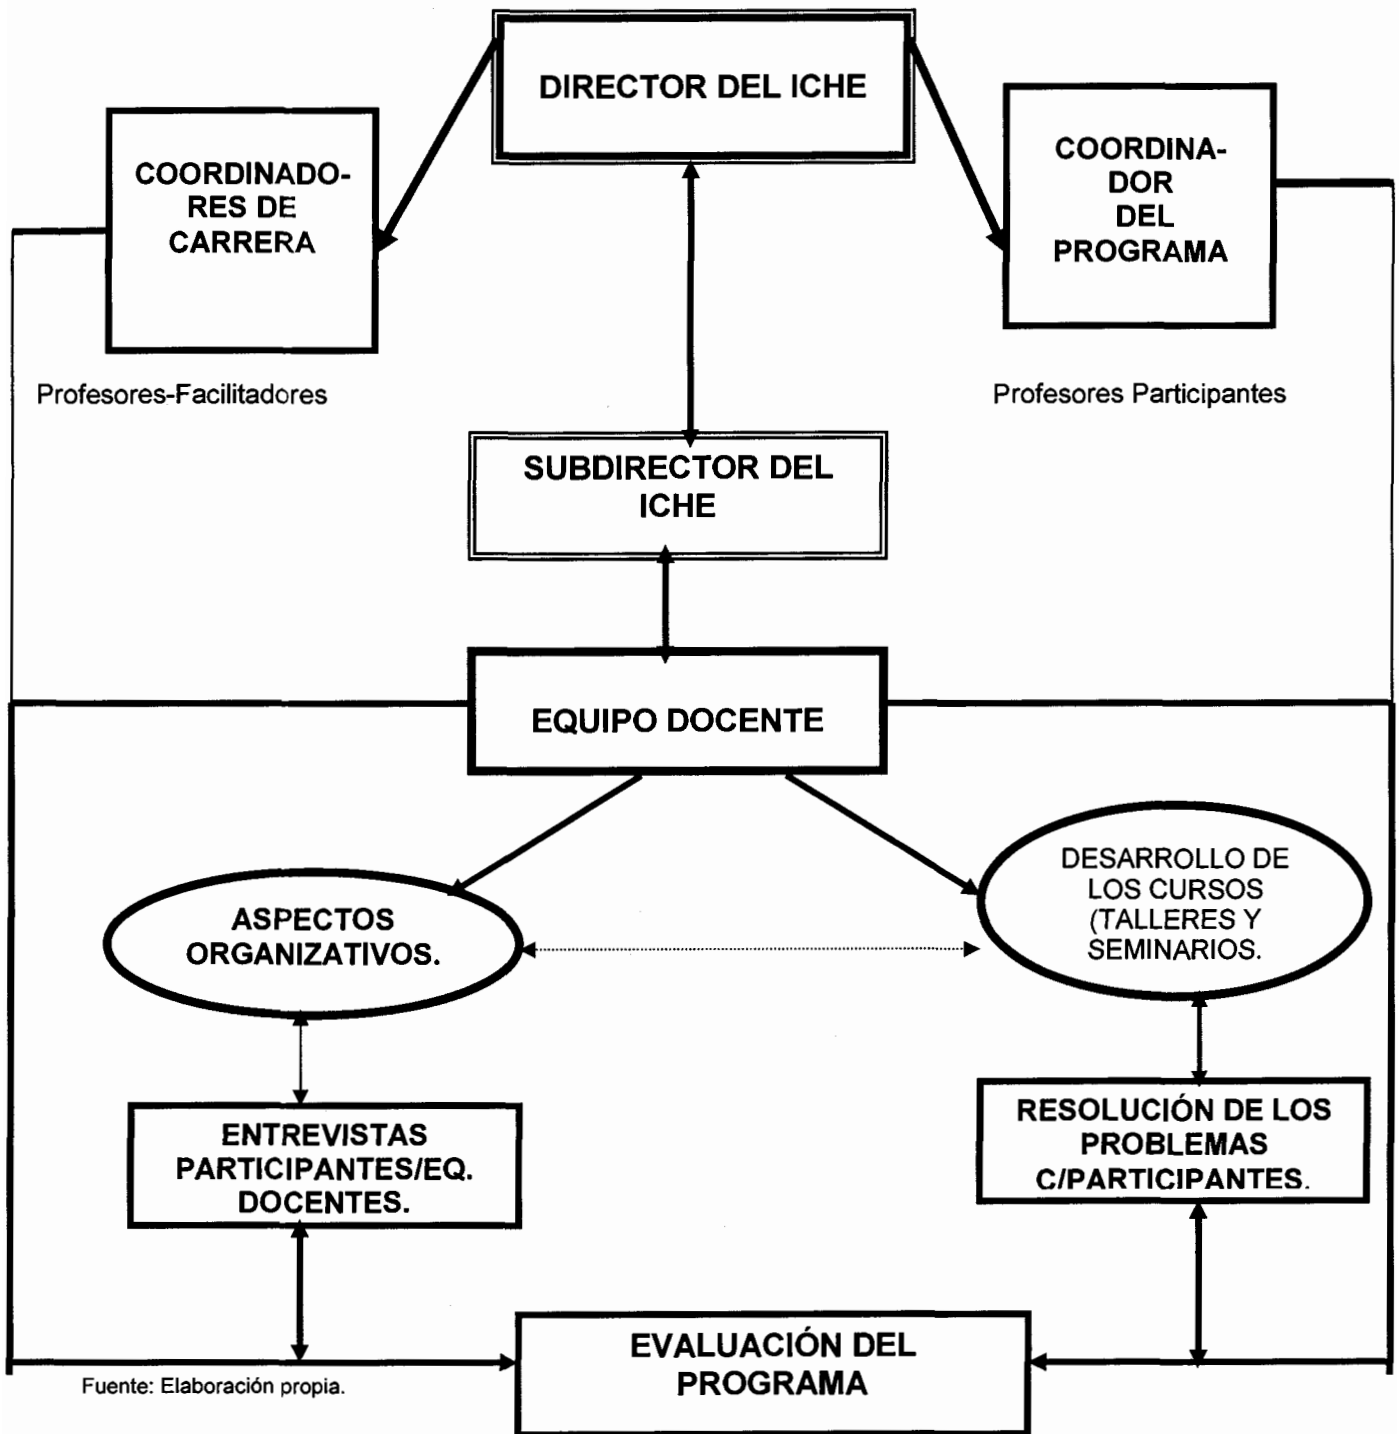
DIRECTOR DEL ICHE

COORDINADORES DE CARRERA

COORDINADOR DEL PROGRAMA

Profesores-Facilitadores

Profesores Participantes

SUBDIRECTOR DEL ICHE

EQUIPO DOCENTE

ASPECTOS ORGANIZATIVOS.

DESARROLLO DE LOS CURSOS (TALLERES Y SEMINARIOS.

ENTREVISTAS PARTICIPANTES/EQ. DOCENTES.

RESOLUCIÓN DE LOS PROBLEMAS C/PARTICIPANTES.

EVALUACIÓN DEL PROGRAMA

Fuente: Elaboración propia.